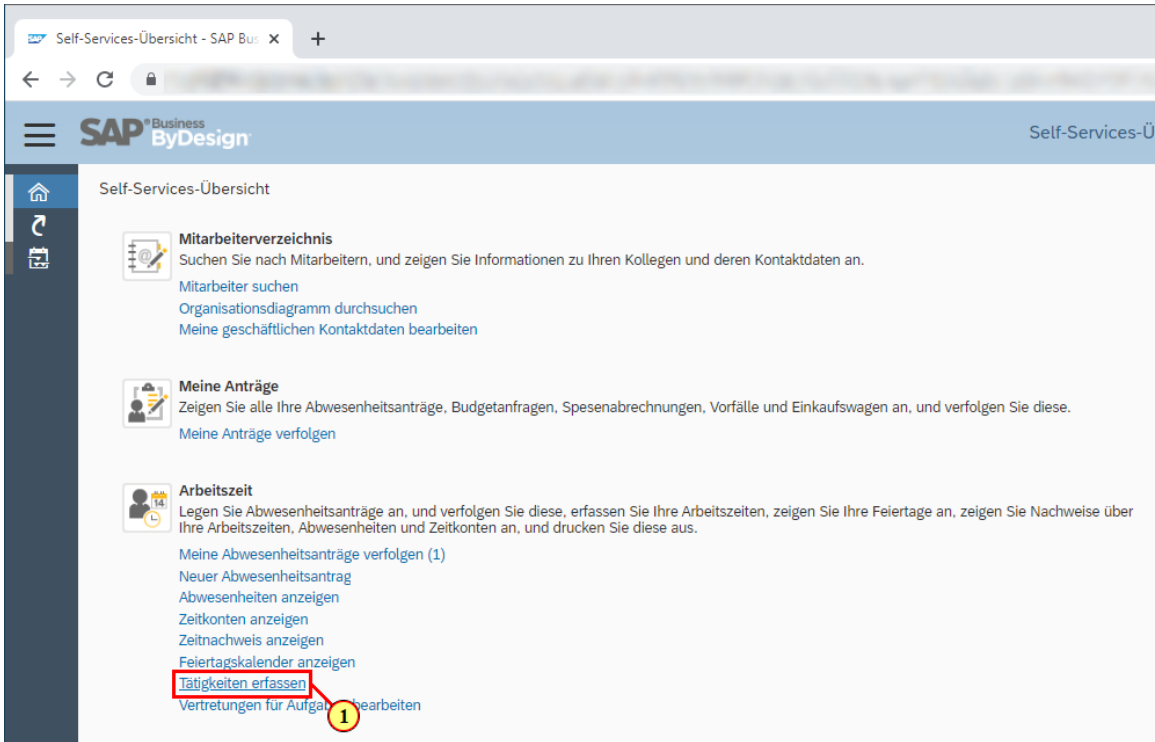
Self-Services-Übersicht - SAP Bus ×

SAP Business ByDesign

Self-Services-Ü

Self-Services-Übersicht

Mitarbeiterverzeichnis
Suchen Sie nach Mitarbeitern, und zeigen Sie Informationen zu Ihren Kollegen und deren Kontaktdaten an.
Mitarbeiter suchen
Organisationsdiagramm durchsuchen
Meine geschäftlichen Kontaktdaten bearbeiten

Meine Anträge
Zeigen Sie alle Ihre Abwesenheitsanträge, Budgetanfragen, Spesenabrechnungen, Vorfälle und Einkaufswagen an, und verfolgen Sie diese.
Meine Anträge verfolgen

Arbeitszeit
Legen Sie Abwesenheitsanträge an, und verfolgen Sie diese, erfassen Sie Ihre Arbeitszeiten, zeigen Sie Ihre Feiertage an, zeigen Sie Nachweise über Ihre Arbeitszeiten, Abwesenheiten und Zeitkonten an, und drucken Sie diese aus.
Meine Abwesenheitsanträge verfolgen (1)
Neuer Abwesenheitsantrag
Abwesenheiten anzeigen
Zeitkonten anzeigen
Zeitnachweis anzeigen
Feiertagskalender anzeigen
Tätigkeiten erfassen
Vertretungen für Aufgab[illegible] bearbeiten
1